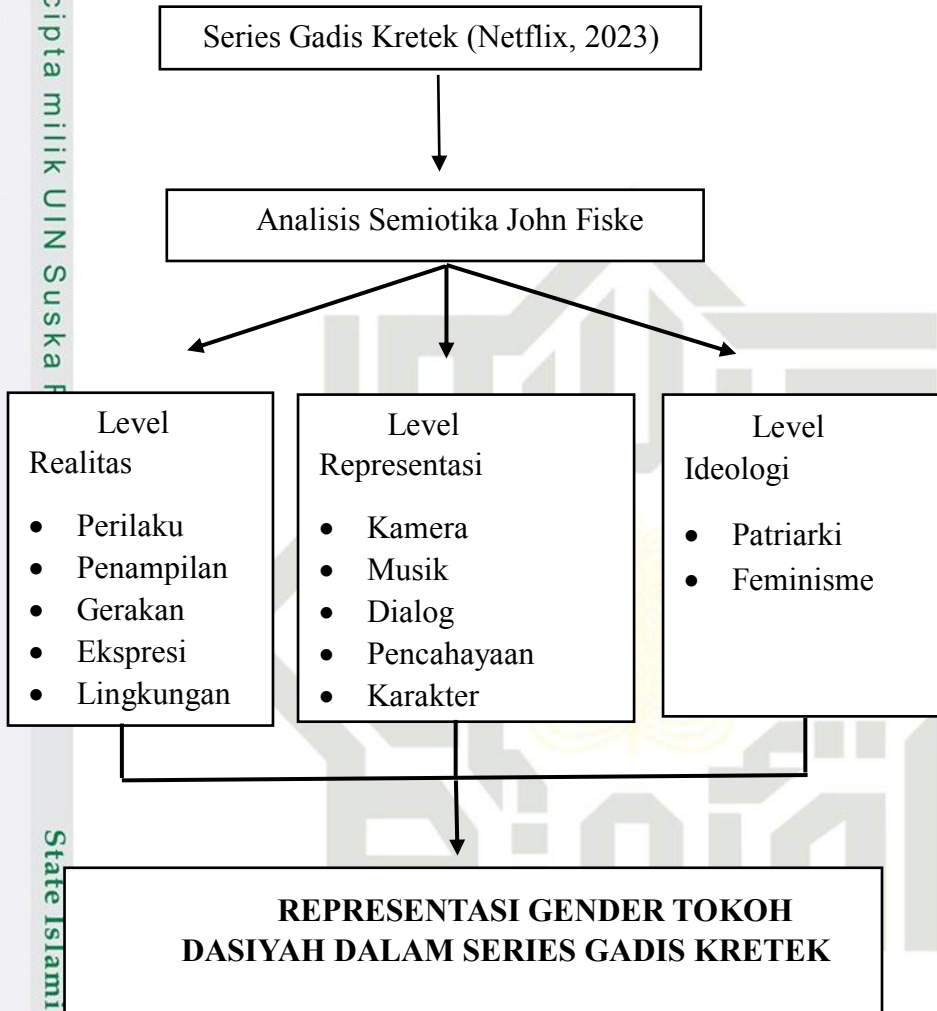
cipta milik UIN Suska R

Series Gadis Kretek (Netflix, 2023)

Analisis Semiotika John Fiske

Level Realitas
- Perilaku
- Penampilan
- Gerakan
- Ekspresi
- Lingkungan

Level Representasi
- Kamera
- Musik
- Dialog
- Pencahayaan
- Karakter

Level Ideologi
- Patriarki
- Feminisme

REPRESENTASI GENDER TOKOH DASIYAH DALAM SERIES GADIS KRETEK

State Islami